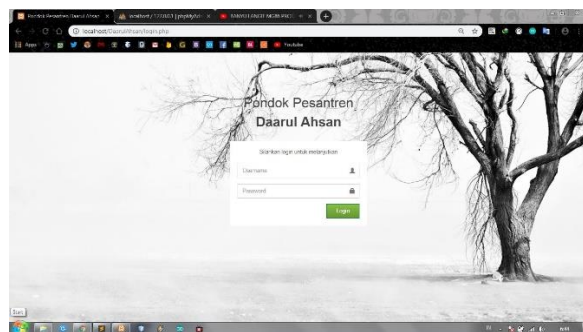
Pondok Pesantren Daarul Ahsan | localhost / 127.0.0.1 | phpMyAdmin | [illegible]

localhost/DaarulAhsan/login.php

Apps YouTube

Pondok Pesantren
Daarul Ahsan

Silahkan login untuk melanjutkan

Username

Password

Login

Start